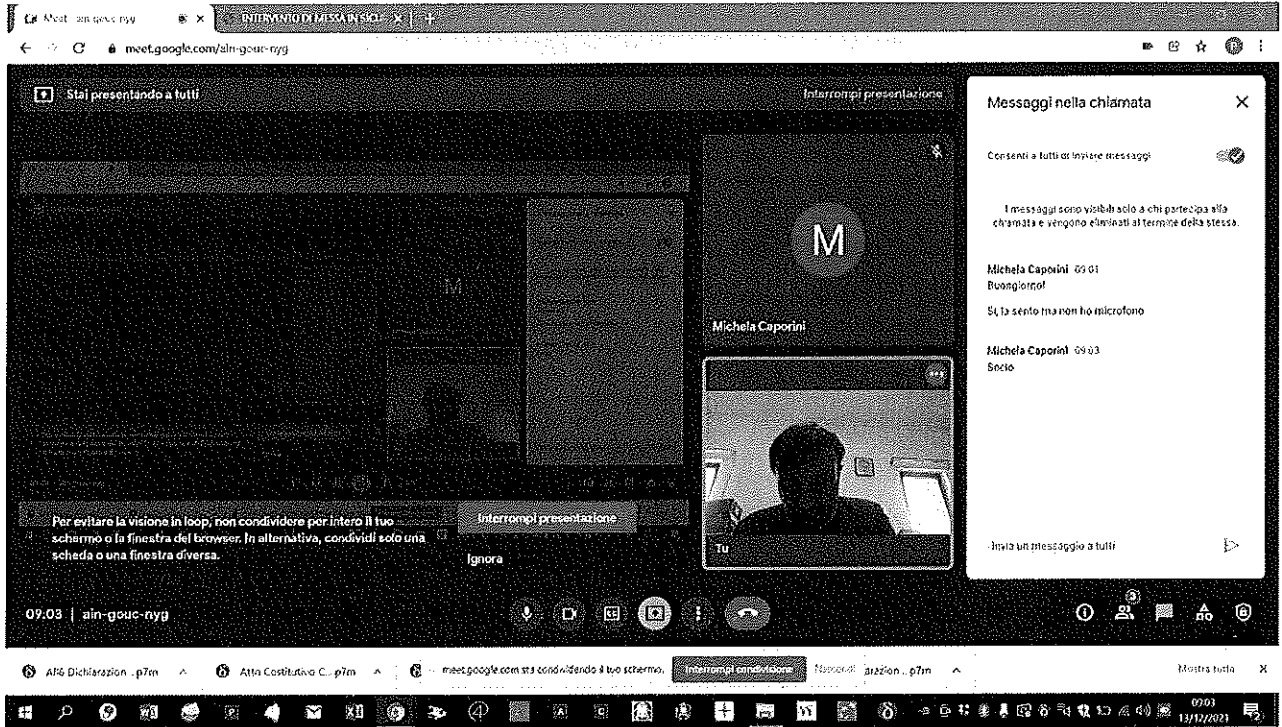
Meet - ain-gouc-nyg
INTERVENTO DI MESSA IN SICUR
meet.google.com/ain-gouc-nyg

Stai presentando a tutti
Interrompi presentazione

M
Michela Caporini

Tu

Per evitare la visione in loop, non condividere per intero il tuo schermo o la finestra del browser. In alternativa, condividi solo una scheda o una finestra diversa.
Interrompi presentazione
Ignora

Messaggi nella chiamata
Consenti a tutti di inviare messaggi
I messaggi sono visibili solo a chi partecipa alla chiamata e vengono eliminati al termine della stessa.
Michela Caporini 09:01
Buongiorno!
Si, la sento ma non ho microfono
Michela Caporini 09:03
Socio
Invia un messaggio a tutti

09:03 | ain-gouc-nyg
3

All6 Dichiarazion....p7m
Atto Costitutivo C....p7m
meet.google.com sta condividendo il tuo schermo.
Interrompi condivisione
Nascondi
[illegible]arazion....p7m
Mostra tutto

09:03
13/12/2021